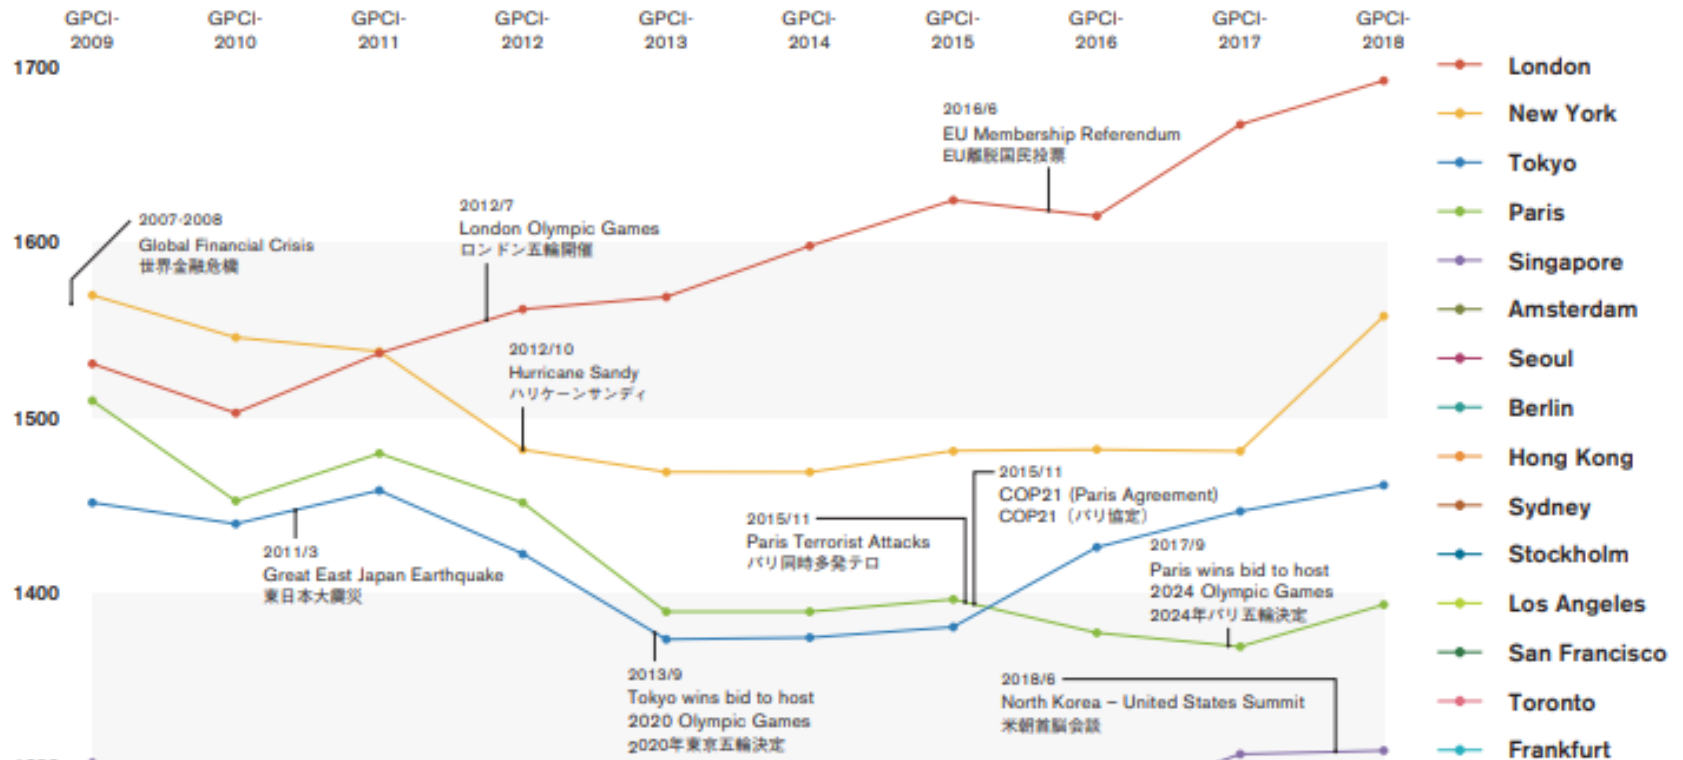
GPCI-2009 GPCI-2010 GPCI-2011 GPCI-2012 GPCI-2013 GPCI-2014 GPCI-2015 GPCI-2016 GPCI-2017 GPCI-2018

1700
1600
1500
1400

2016/6
EU Membership Referendum
EU離脱国民投票

2007-2008
Global Financial Crisis
世界金融危機

2012/7
London Olympic Games
ロンドン五輪開催

2012/10
Hurricane Sandy
ハリケーンサンディ

2015/11
COP21 (Paris Agreement)
COP21 (パリ協定)

2015/11
Paris Terrorist Attacks
パリ同時多発テロ

2011/3
Great East Japan Earthquake
東日本大震災

2017/9
Paris wins bid to host
2024 Olympic Games
2024年パリ五輪決定

2013/9
Tokyo wins bid to host
2020 Olympic Games
2020年東京五輪決定

2018/6
North Korea – United States Summit
米朝首脳会談

London
New York
Tokyo
Paris
Singapore
Amsterdam
Seoul
Berlin
Hong Kong
Sydney
Stockholm
Los Angeles
San Francisco
Toronto
Frankfurt